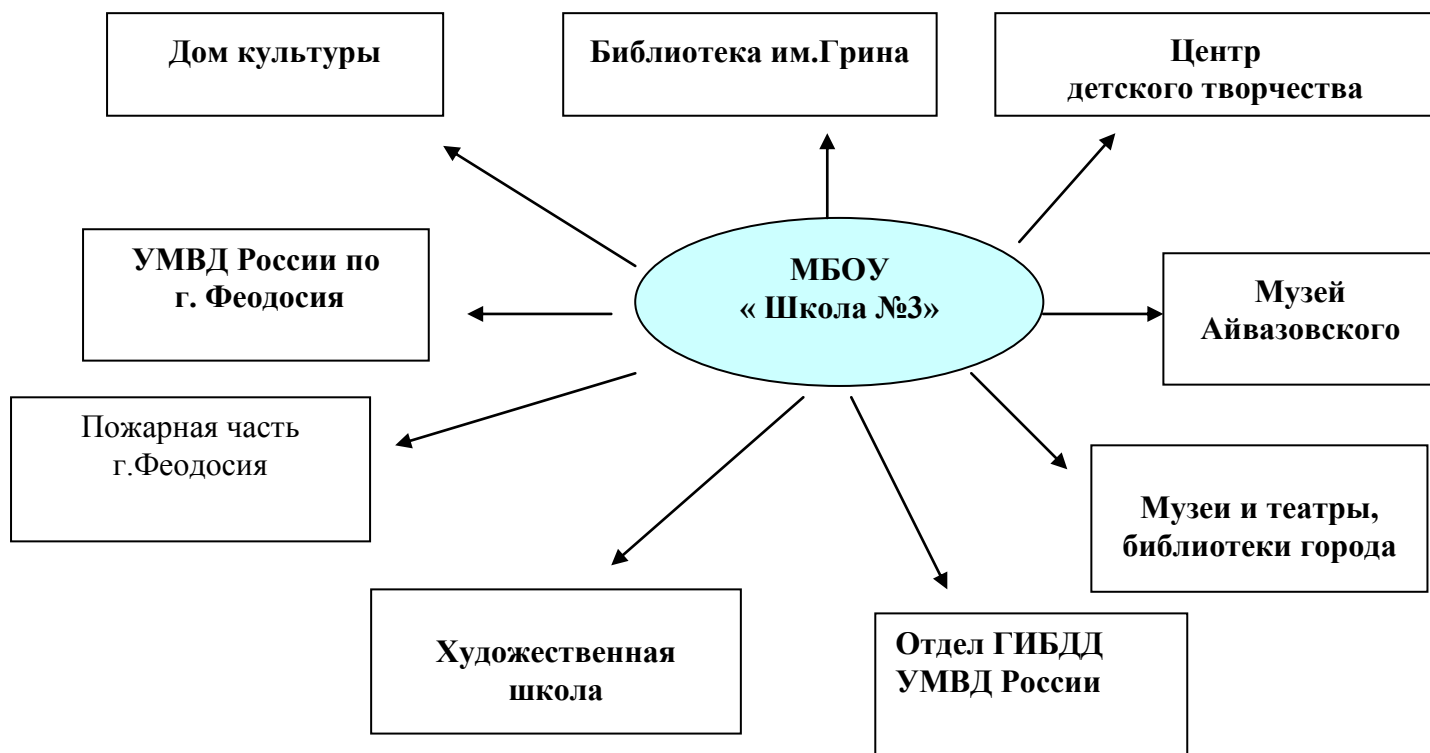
Дом культуры

Библиотека им.Грина

Центр детского творчества

УМВД России по г. Феодосия

МБОУ « Школа №3»

Музей Айвазовского

Пожарная часть г.Феодосия

Музеи и театры, библиотеки города

Художественная школа

Отдел ГИБДД УМВД России